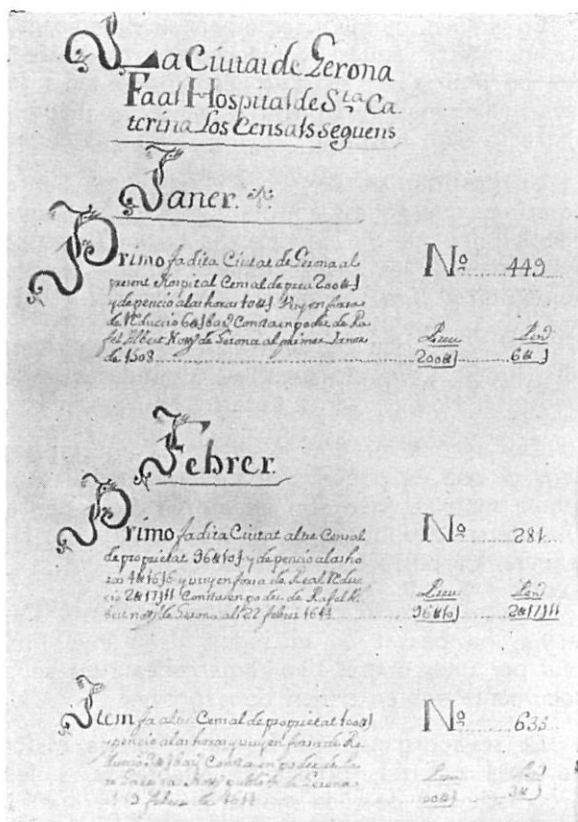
La Ciutat de Gerona
Fa al Hospital de Sta Ca
terina los Censals seguens

Janer.

Primo fa dita Ciutat de Gerona al present Hospital Censal de preu 200 ₶ y de pencio a las horas 10 ₶ y vuy en força de Reducció 6 ₶ Consta en poder de Rafel Albert Not. de Gerona al primer Janer de 1603

Nº 449

Preu 200 ₶

Pen. 6 ₶

Febrer

Primo fa dita Ciutat altre Censal de propietat 36 ₶ 10 s y de pencio a las horas 1 ₶ 16 s 6 y vuy en força de Real Reducció 2 ₶ 17 s 11 Consta en poder de Rafel Albert not. de Gerona al 22 febrer 1613

Nº 281

Preu 36 ₶ 10 s

Pen. 2 ₶ 17 s 11

Item fa altre Censal de propietat 100 ₶ y pencio a las horas y vuy en força de Reducció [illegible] Consta en poder de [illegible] Not. de Gerona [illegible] febrer de 1611

Nº 633

Preu 100 ₶

Pen. 3 ₶